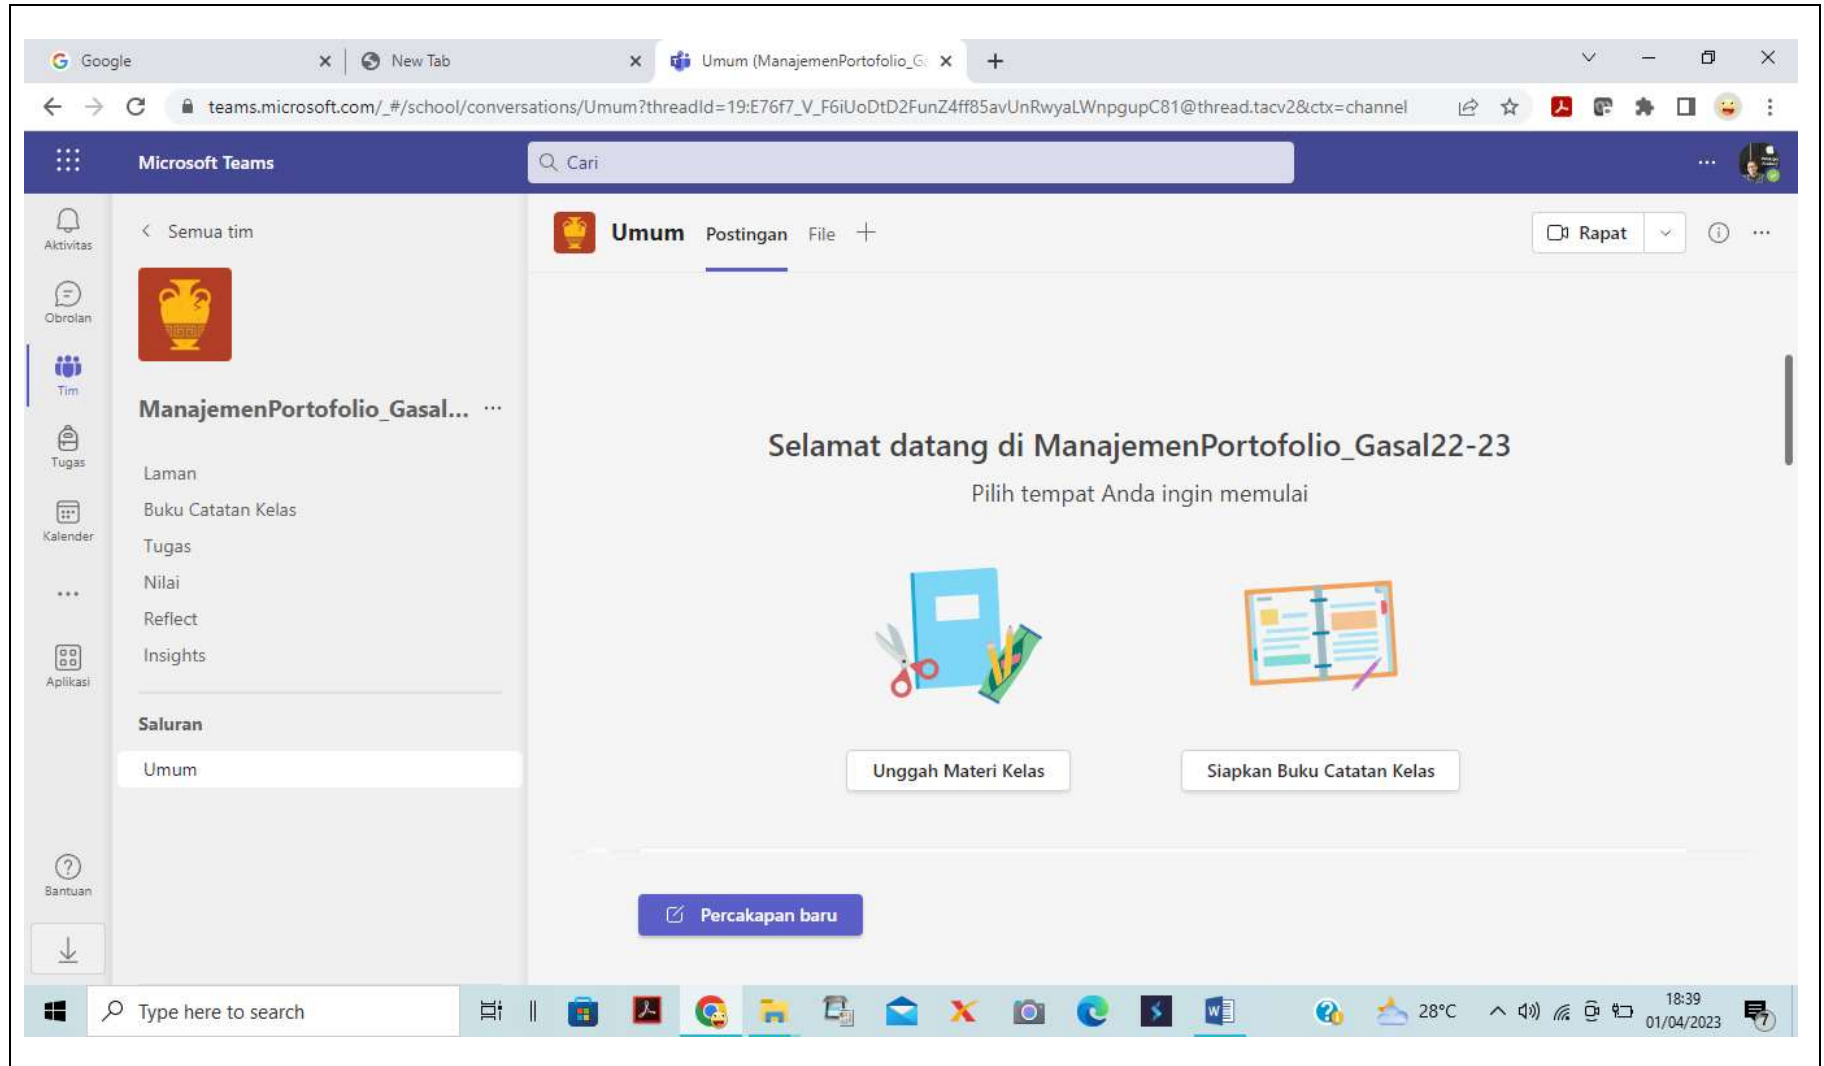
Google
New Tab
Umum (ManajemenPortofolio_G
teams.microsoft.com/_#/school/conversations/Umum?threadId=19:E76f7_V_F6iUoDtD2FunZ4ff85avUnRwyaLWnpgupC81@thread.tacv2&ctx=channel

Microsoft Teams
Cari
...

Aktivitas
Obrolan
Tim
Tugas
Kalender
...
Aplikasi
Bantuan

< Semua tim
ManajemenPortofolio_Gasal... ...
Laman
Buku Catatan Kelas
Tugas
Nilai
Reflect
Insights
Saluran
Umum

Umum Postingan File +
Rapat

Selamat datang di ManajemenPortofolio_Gasal22-23
Pilih tempat Anda ingin memulai

Unggah Materi Kelas
Siapkan Buku Catatan Kelas

Percakapan baru

Type here to search
28°C
18:39
01/04/2023
7